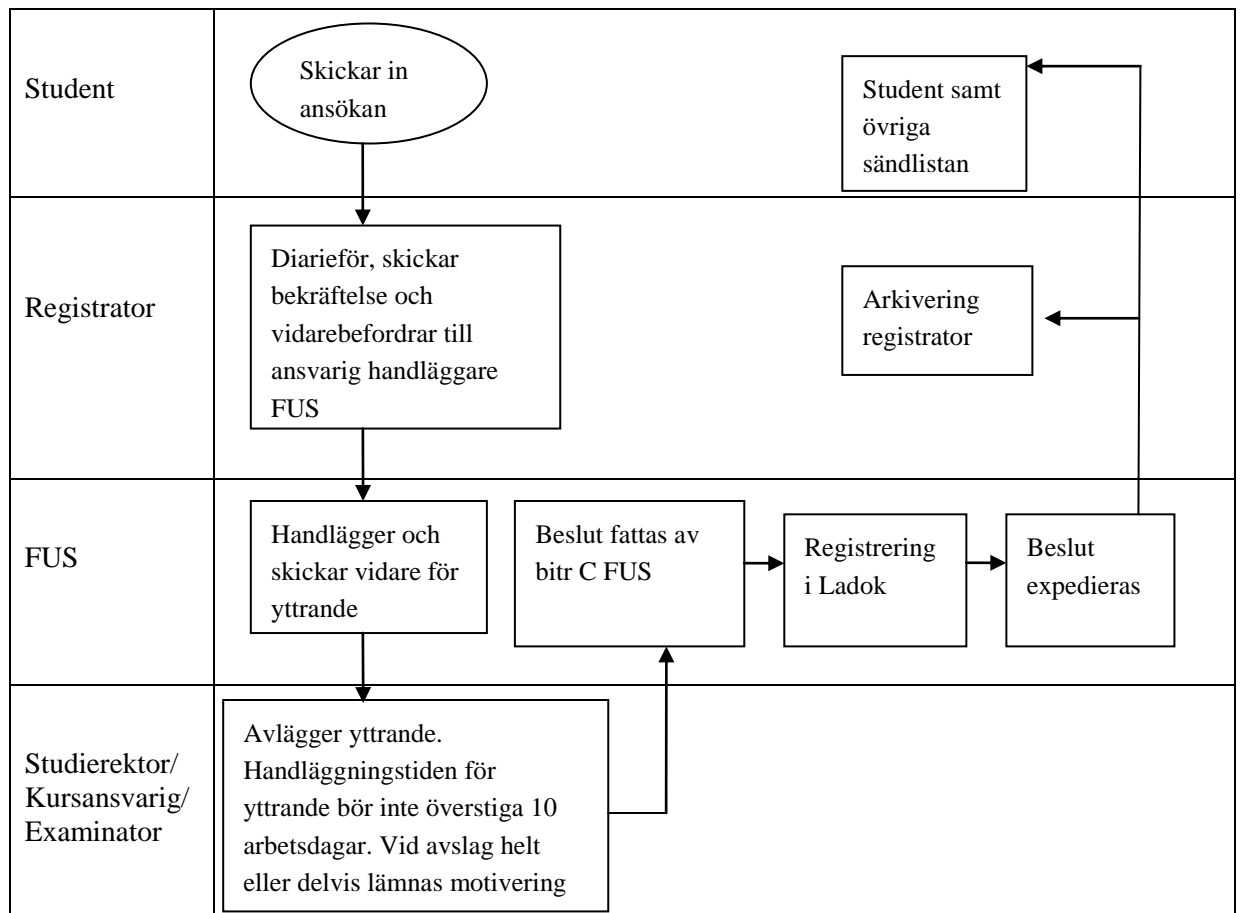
Student

Skickar in ansökan

Student samt övriga sändlistan

Registrator

Diarieför, skickar bekräftelse och vidarebefordrar till ansvarig handläggare FUS

Arkivering registrator

FUS

Handlägger och skickar vidare för yttrande

Beslut fattas av bitr C FUS

Registrering i Ladok

Beslut expedieras

Studierektor/ Kursansvarig/ Examinator

Avlägger yttrande. Handläggningstiden för yttrande bör inte överstiga 10 arbetsdagar. Vid avslag helt eller delvis lämnas motivering